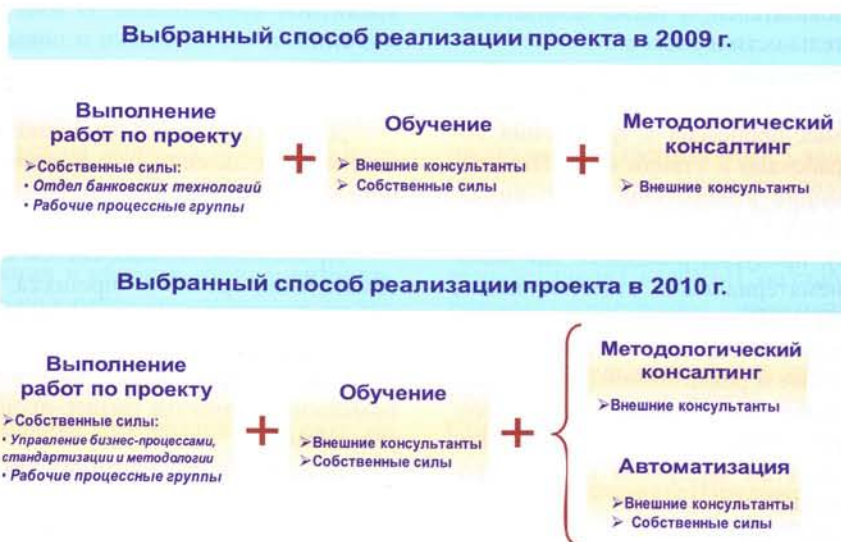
Выбранный способ реализации проекта в 2009 г.

Выполнение работ по проекту

➢Собственные силы:
• Отдел банковских технологий
• Рабочие процессные группы

+

Обучение

➢ Внешние консультанты
➢ Собственные силы

+

Методологический консалтинг

➢ Внешние консультанты

Выбранный способ реализации проекта в 2010 г.

Выполнение работ по проекту

➢Собственные силы:
• Управление бизнес-процессами, стандартизации и методологии
• Рабочие процессные группы

+

Обучение

➢Внешние консультанты
➢Собственные силы

+

Методологический консалтинг

➢Внешние консультанты

Автоматизация

➢Внешние консультанты
➢ Собственные силы